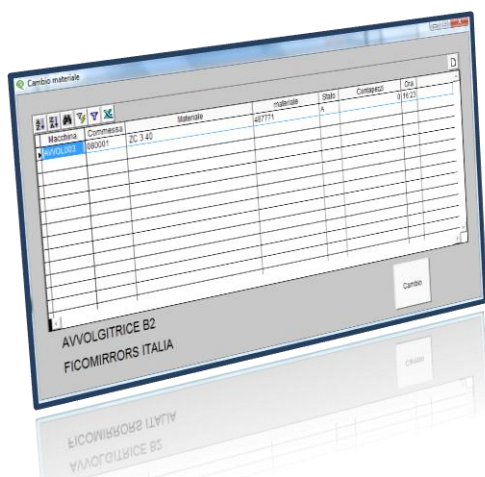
Cambio materiale

D

| Macchina | Commessa | Materiale | materiale | Stato | Contapezzi | Ora |
|---|---|---|---|---|---|---|
| AVVOL003 | 080001 | ZC 3.40 | 407771 | A | 0 | 16:23 |

Cambio

AVVOLGITRICE B2

FICOMIRRORS ITALIA